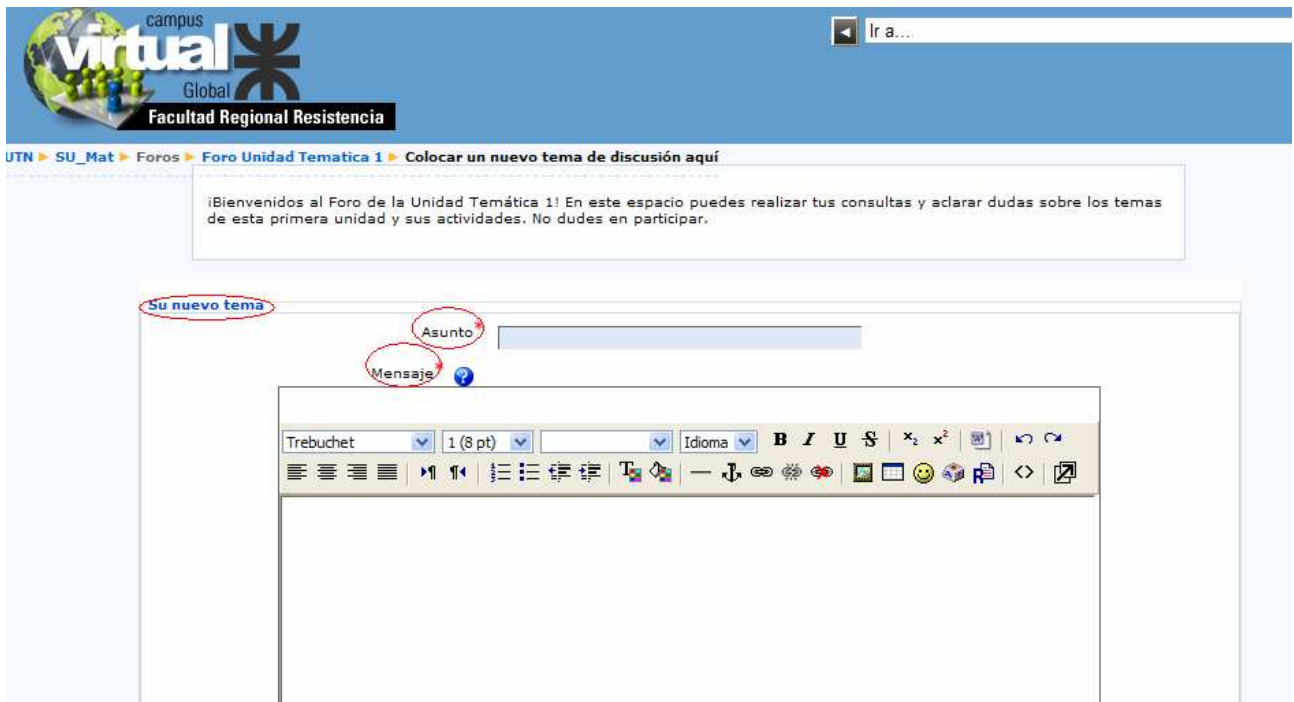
campus
virtual
Global
Facultad Regional Resistencia

Ir a...

UTN ▸ SU_Mat ▸ Foros ▸ Foro Unidad Tematica 1 ▸ Colocar un nuevo tema de discusión aquí

¡Bienvenidos al Foro de la Unidad Temática 1! En este espacio puedes realizar tus consultas y aclarar dudas sobre los temas de esta primera unidad y sus actividades. No dudes en participar.

Su nuevo tema

Asunto*

Mensaje*

Trebuchet
1 (8 pt)
Idioma
B I U S